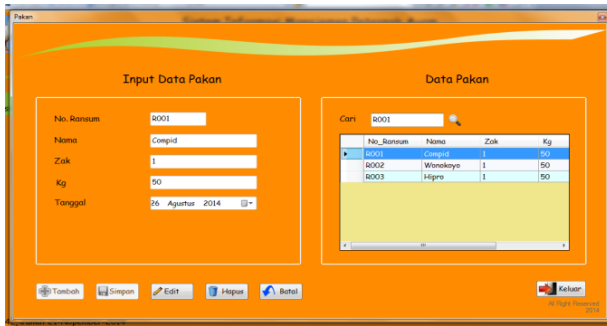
Pakan

Input Data Pakan

No. Ransum R001
Nama Compid
Zak 1
Kg 50
Tanggal 26 Agustus 2014

Data Pakan

Cari R001

| | No_Ransum | Nama | Zak | Kg |
|---|---|---|---|---|
| ► | R001 | Compid | 1 | 50 |
| | R002 | Wonokoyo | 1 | 50 |
| | R003 | Hipro | 1 | 50 |

Tambah Simpan Edit Hapus Batal

Keluar

All Right Reserved 2014